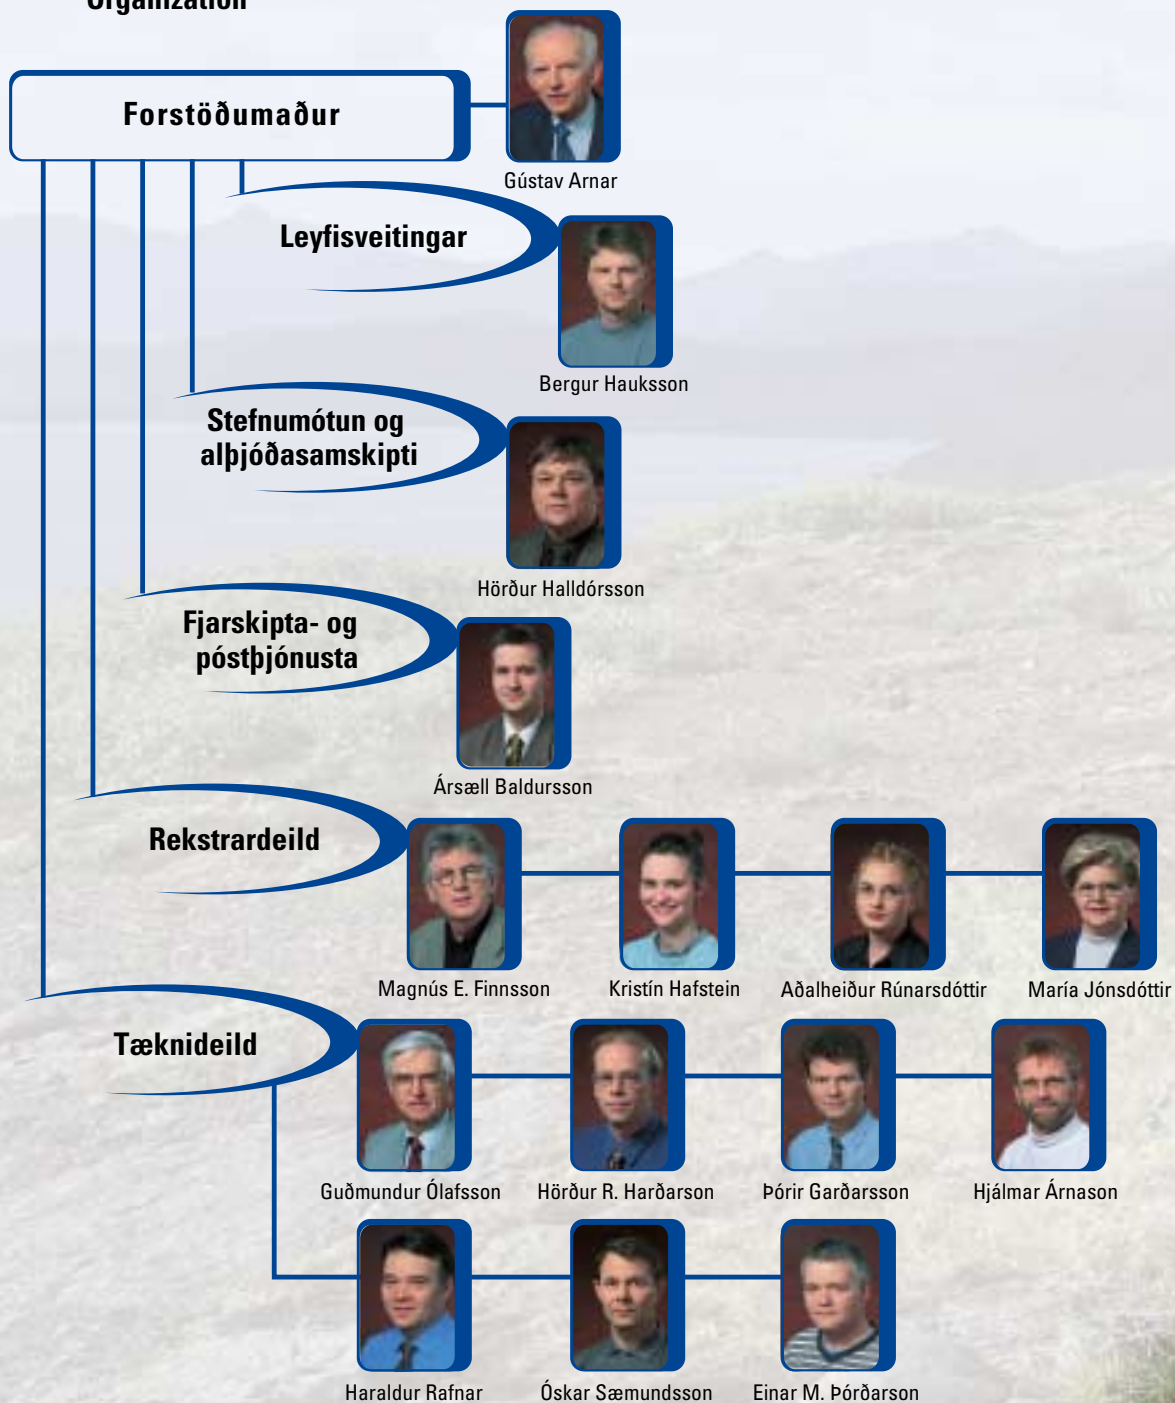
Organization

Forstöðumaður

Gústav Arnar

Leyfisveitingar

Bergur Hauksson

Stefnumótun og alþjóðasamskipti

Hörður Halldórsson

Fjarskipta- og póstþjónusta

Ársæll Baldursson

Rekstrardeild

Magnús E. Finnsson

Kristín Hafstein

Aðalheiður Rúnarsdóttir

María Jónsdóttir

Tæknideild

Guðmundur Ólafsson

Hörður R. Harðarson

Þórir Garðarsson

Hjálmar Árnason

Haraldur Rafnar

Óskar Sæmundsson

Einar M. Þórðarson